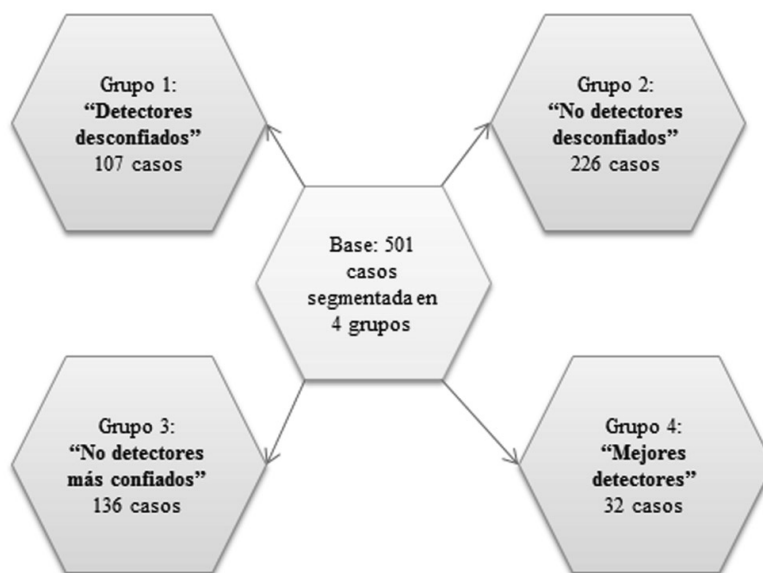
Grupo 1:
"Detectores desconfiados"
107 casos

Grupo 2:
"No detectores desconfiados"
226 casos

Base: 501 casos segmentada en 4 grupos

Grupo 3:
"No detectores más confiados"
136 casos

Grupo 4:
"Mejores detectores"
32 casos